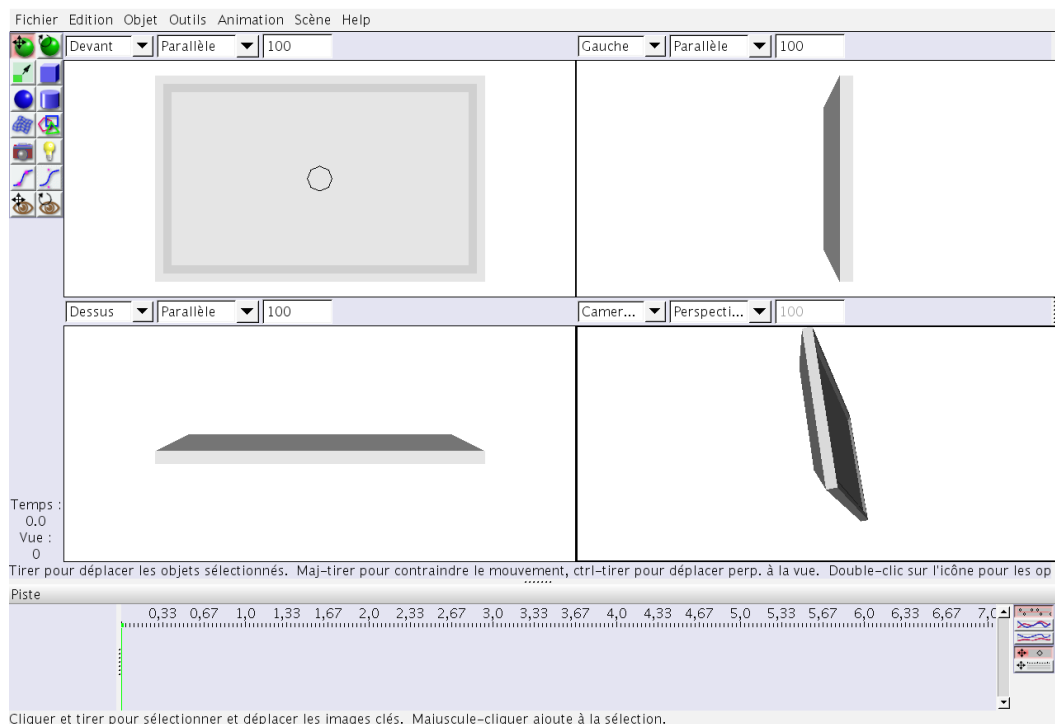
Fichier Edition Objet Outils Animation Scène Help

Devant Parallèle 100

Gauche Parallèle 100

Dessus Parallèle 100

Camer... Perspecti... 100

Temps : 0.0 Vue : 0

Tirer pour déplacer les objets sélectionnés. Maj-tirer pour contraindre le mouvement, ctrl-tirer pour déplacer perp. à la vue. Double-clic sur l'icône pour les op

Piste

0,33 0,67 1,0 1,33 1,67 2,0 2,33 2,67 3,0 3,33 3,67 4,0 4,33 4,67 5,0 5,33 5,67 6,0 6,33 6,67 7,0

Cliquer et tirer pour sélectionner et déplacer les images clés. Majuscule-cliquer ajoute à la sélection.